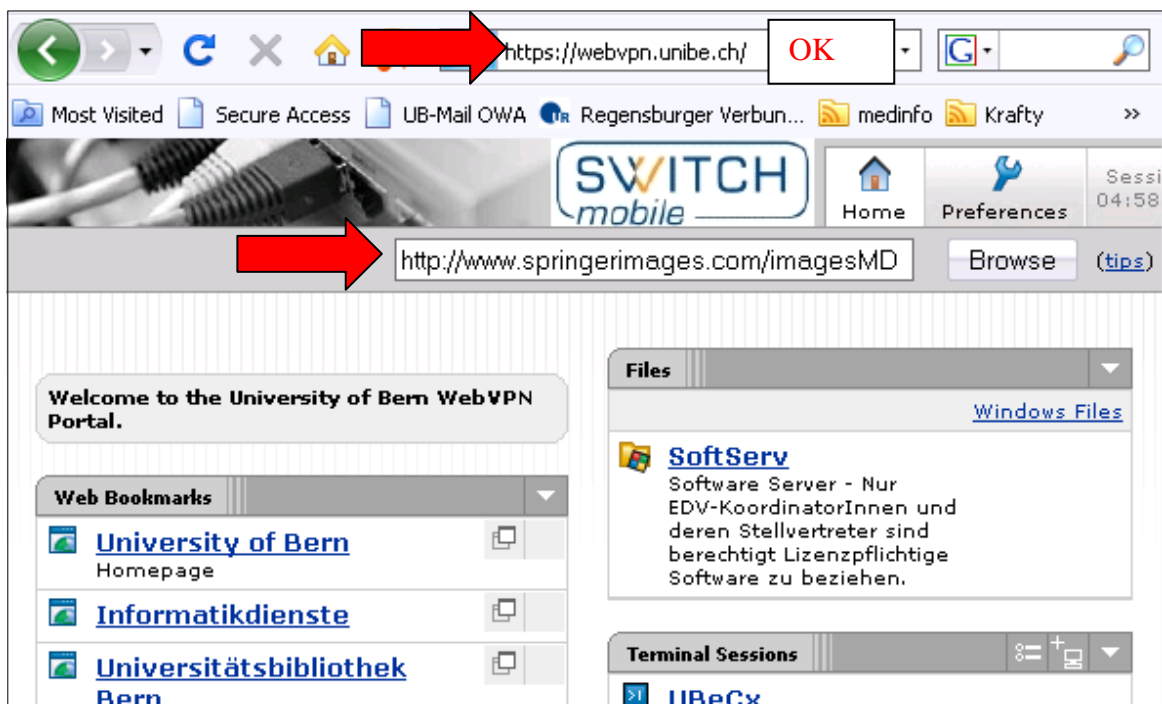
https://webvpn.unibe.ch/

OK

Most Visited Secure Access UB-Mail OWA Regensburger Verbun... medinfo Krafty »

SWITCH mobile

Home Preferences

Sessi 04:58

http://www.springerimages.com/imagesMD

Browse (tips)

Welcome to the University of Bern WebVPN Portal.

Web Bookmarks

University of Bern
Homepage

Informatikdienste

Universitätsbibliothek Bern

Files

Windows Files

SoftServ
Software Server - Nur EDV-KoordinatorInnen und deren Stellvertreter sind berechtigt Lizenzpflichtige Software zu beziehen.

Terminal Sessions

UBeCx